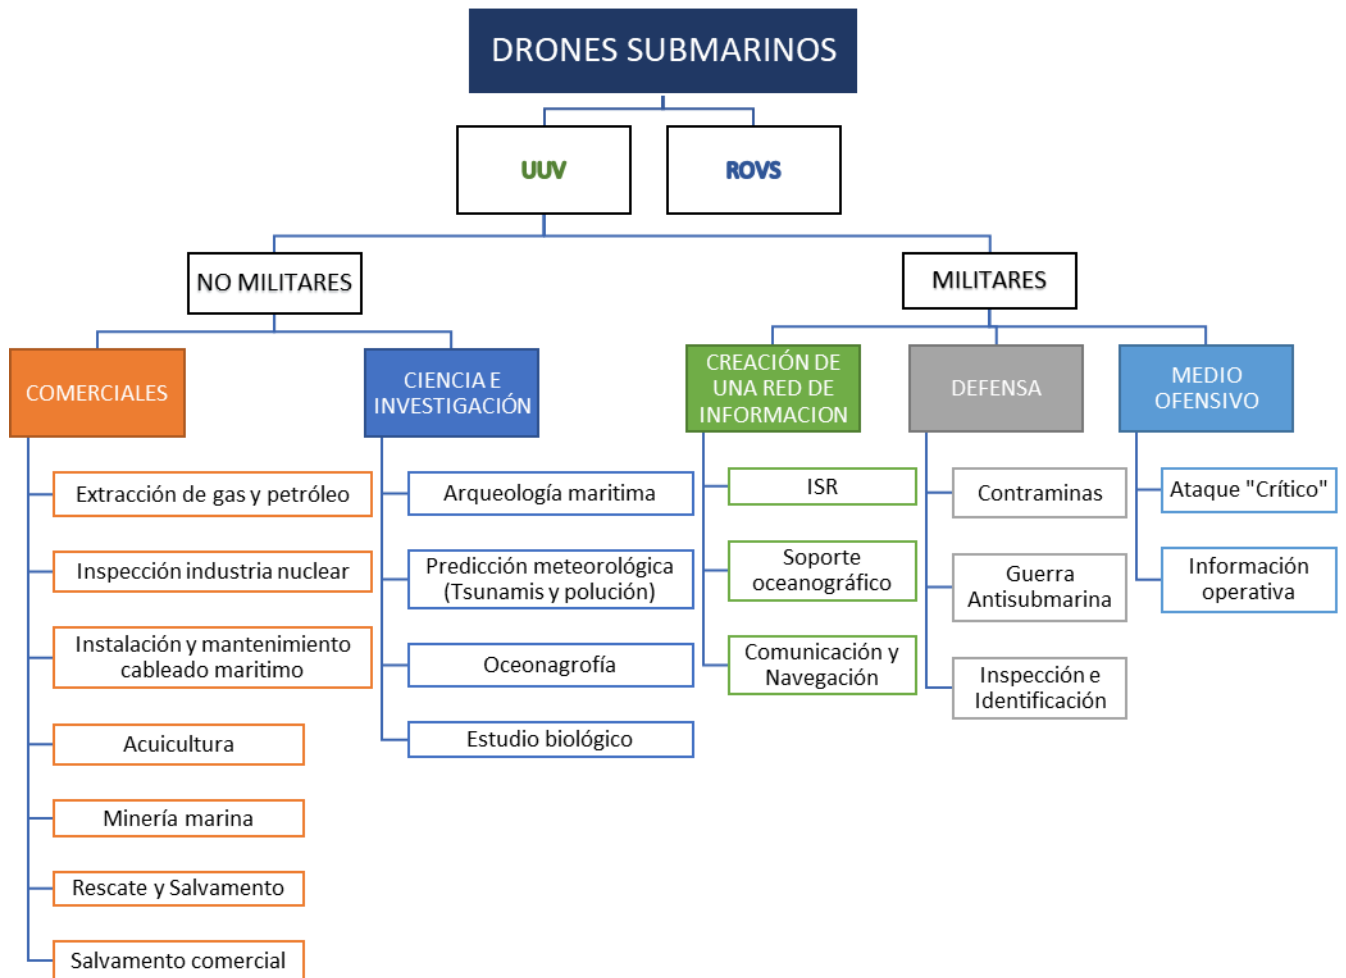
DRONES SUBMARINOS

UUV

ROVS

NO MILITARES

MILITARES

COMERCIALES

Extracción de gas y petróleo

Inspección industria nuclear

Instalación y mantenimiento cableado maritimo

Acuicultura

Minería marina

Rescate y Salvamento

Salvamento comercial

CIENCIA E INVESTIGACIÓN

Arqueología maritima

Predicción meteorológica (Tsunamis y polución)

Oceonagrofía

Estudio biológico

CREACIÓN DE UNA RED DE INFORMACION

ISR

Soporte oceanográfico

Comunicación y Navegación

DEFENSA

Contraminas

Guerra Antisubmarina

Inspección e Identificación

MEDIO OFENSIVO

Ataque "Crítico"

Información operativa